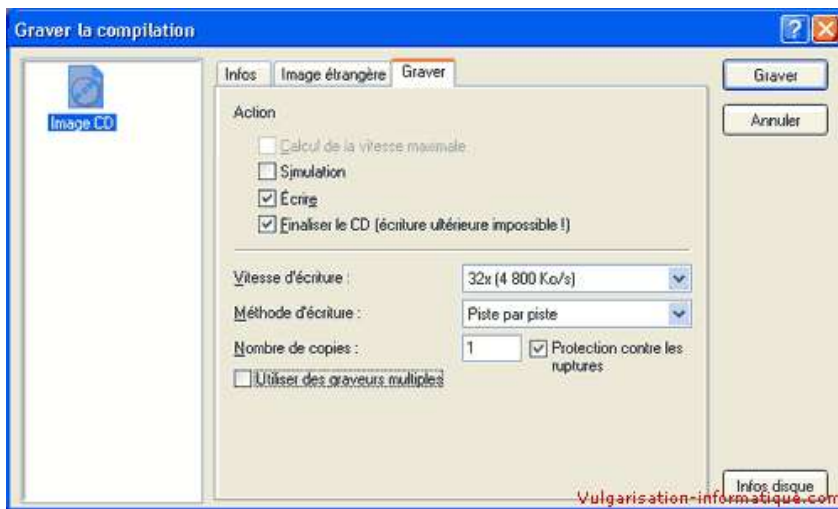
Graver la compilation

Image CD

Infos | Image étrangère | Graver

Action

Calcul de la vitesse maximale

Simulation

Écrire

Finaliser le CD (écriture ultérieure impossible !)

Vitesse d'écriture : 32x (4 800 Ko/s)

Méthode d'écriture : Piste par piste

Nombre de copies : 1

Protection contre les ruptures

Utiliser des graveurs multiples

Graver

Annuler

Infos disque

Vulgarisation-informatique.com